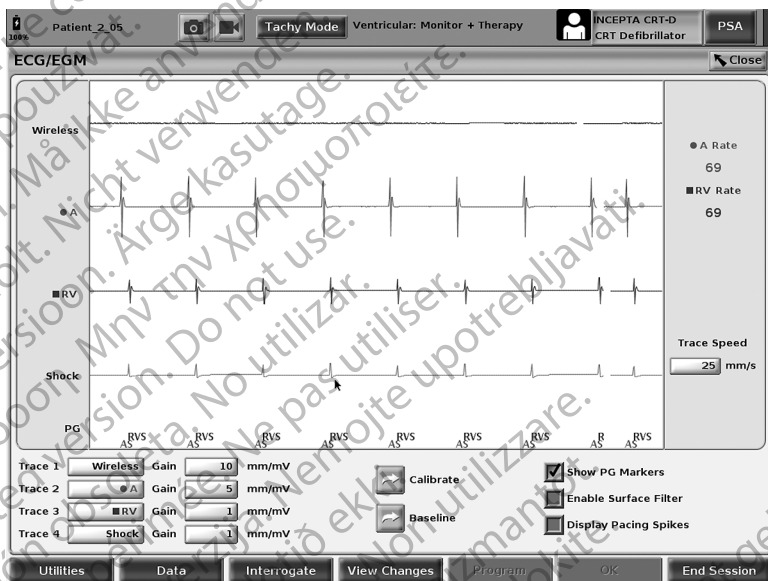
100% Patient_2_05 Tachy Mode Ventricular: Monitor + Therapy INCEPTA CRT-D CRT Defibrillator PSA

ECG/EGM Close

Wireless

● A

■ RV

Shock

PG

AS RVS AS RVS AS RVS AS RVS AS RVS AS RVS AS RVS R AS RVS

● A Rate
69
■ RV Rate
69

Trace Speed
25 mm/s

Trace 1 Wireless Gain 10 mm/mV
Trace 2 ● A Gain 5 mm/mV
Trace 3 ■ RV Gain 1 mm/mV
Trace 4 Shock Gain 1 mm/mV

Calibrate
Baseline

Show PG Markers
Enable Surface Filter
Display Pacing Spikes

Utilities Data Interrogate View Changes Program OK End Session

Outdated version. Do not use. Version périmée. Ne pas utiliser. Versión obsoleta. No utilizar. Versione obsoleta. Non utilizzare. Zastaralá verze. Nepoužívat. Forældet version. Må ikke anvendes. Veraltete Version. Nicht verwenden. Aegunud versioon. Ärge kasutage. Παλιά έκδοση. Μην την χρησιμοποιείτε. Zastarjela verzija. Nemojte upotrebljavati. Elavult verzió. Ne használja! Novecojusi versija. Neizmantot.